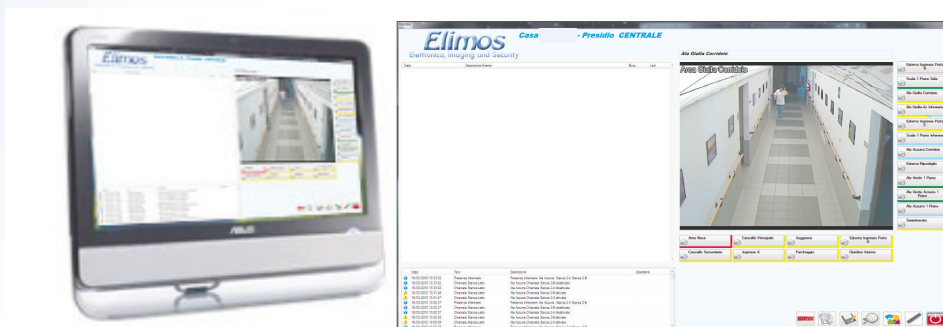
Elimos

ASUS

Elimos Casa - Presidio CENTRALE

Elettronica, Imaging and Security

Data | Descrizione Evento | Ecc | Let

Ala Gialla Corridoio

Area Gialla Corridoio

Esterno Ingresso Posto 6
Scale 1 Piano Sala
Ala Gialla Corridoio
Ala Gialla Ai Infermeria
Esterno Ingresso Posto
Scale 1 Piano Infermeria
Ala Azzurra Corridoio
Esterno Ripostiglio
Ala Verde 1 Piano
Ala Verde Azzurra 1 Piano
Ala Azzurra 1 Piano
Seminterrato

Area Nuoc
Cancello Principale
Soggiorno
Esterno Ingresso Posto
Cancello Secondario
Ingresso A
Parcheggio
Giardino Interno

Data | Tipo | Descrizione | Operatore